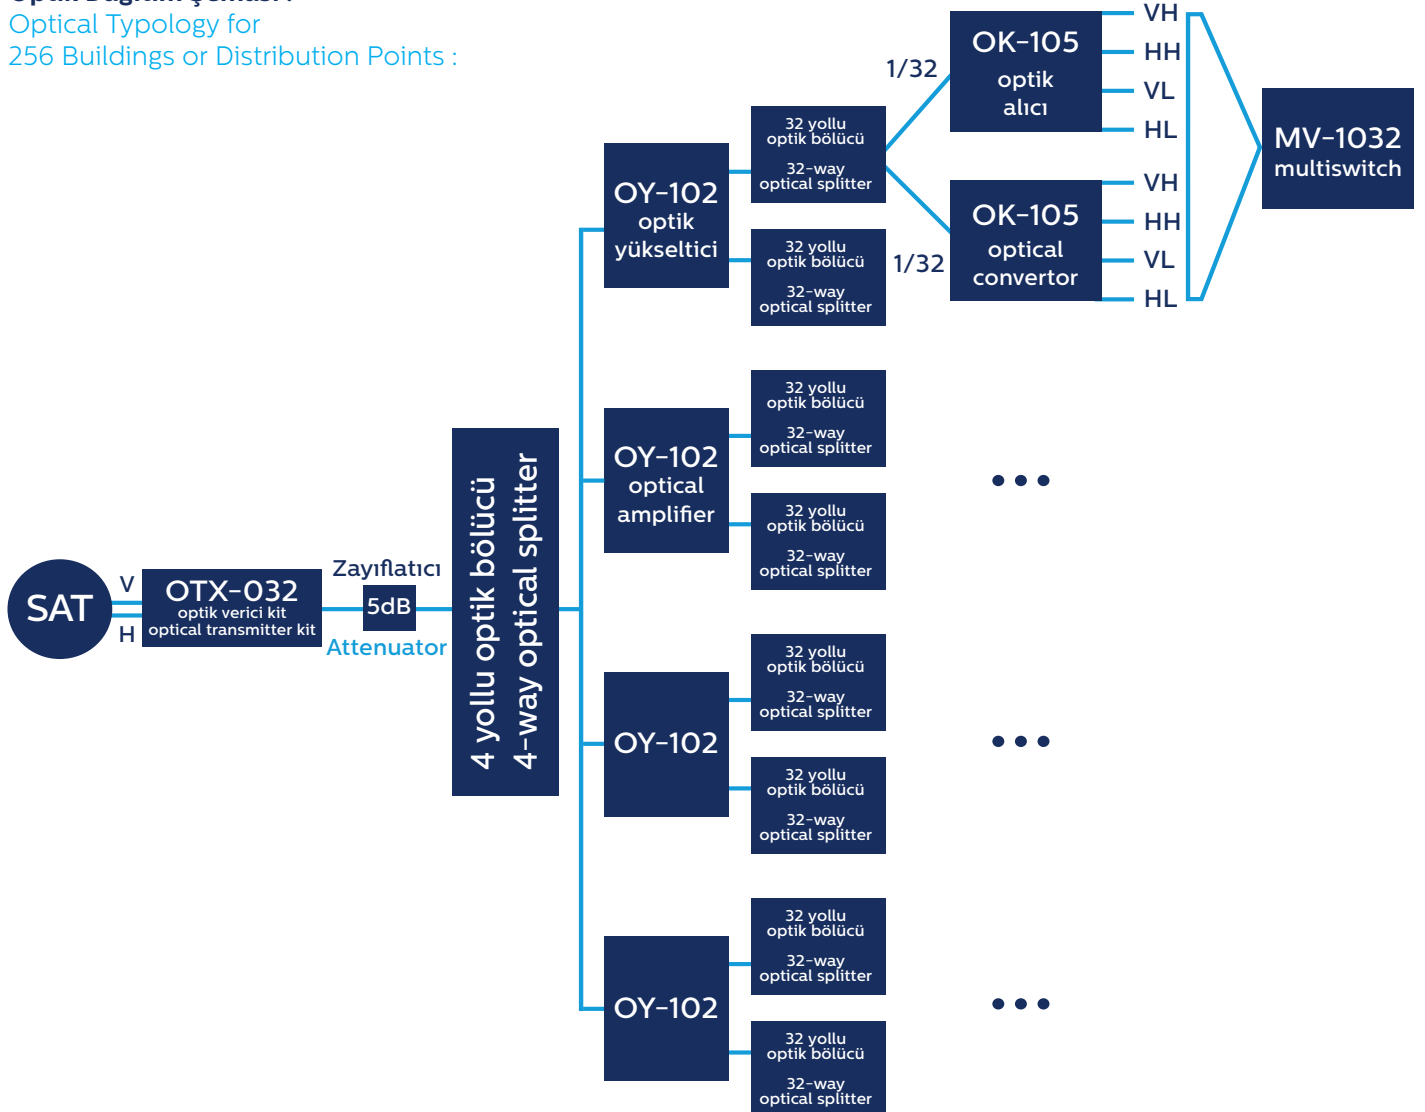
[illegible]
Optical Typology for
256 Buildings or Distribution Points :

SAT
V
H
OTX-032
optik verici kit
optical transmitter kit
Zayıflatıcı
5dB
Attenuator

4 yollu optik bölücü
4-way optical splitter

OY-102
optik
yükseltici

32 yollu
optik bölücü
32-way
optical splitter

32 yollu
optik bölücü
32-way
optical splitter

1/32
OK-105
optik
alıcı
VH
HH
VL
HL

1/32
OK-105
optical
convertor
VH
HH
VL
HL

MV-1032
multiswitch

OY-102
optical
amplifier

32 yollu
optik bölücü
32-way
optical splitter

32 yollu
optik bölücü
32-way
optical splitter

• • •

OY-102

32 yollu
optik bölücü
32-way
optical splitter

32 yollu
optik bölücü
32-way
optical splitter

• • •

OY-102

32 yollu
optik bölücü
32-way
optical splitter

32 yollu
optik bölücü
32-way
optical splitter

• • •